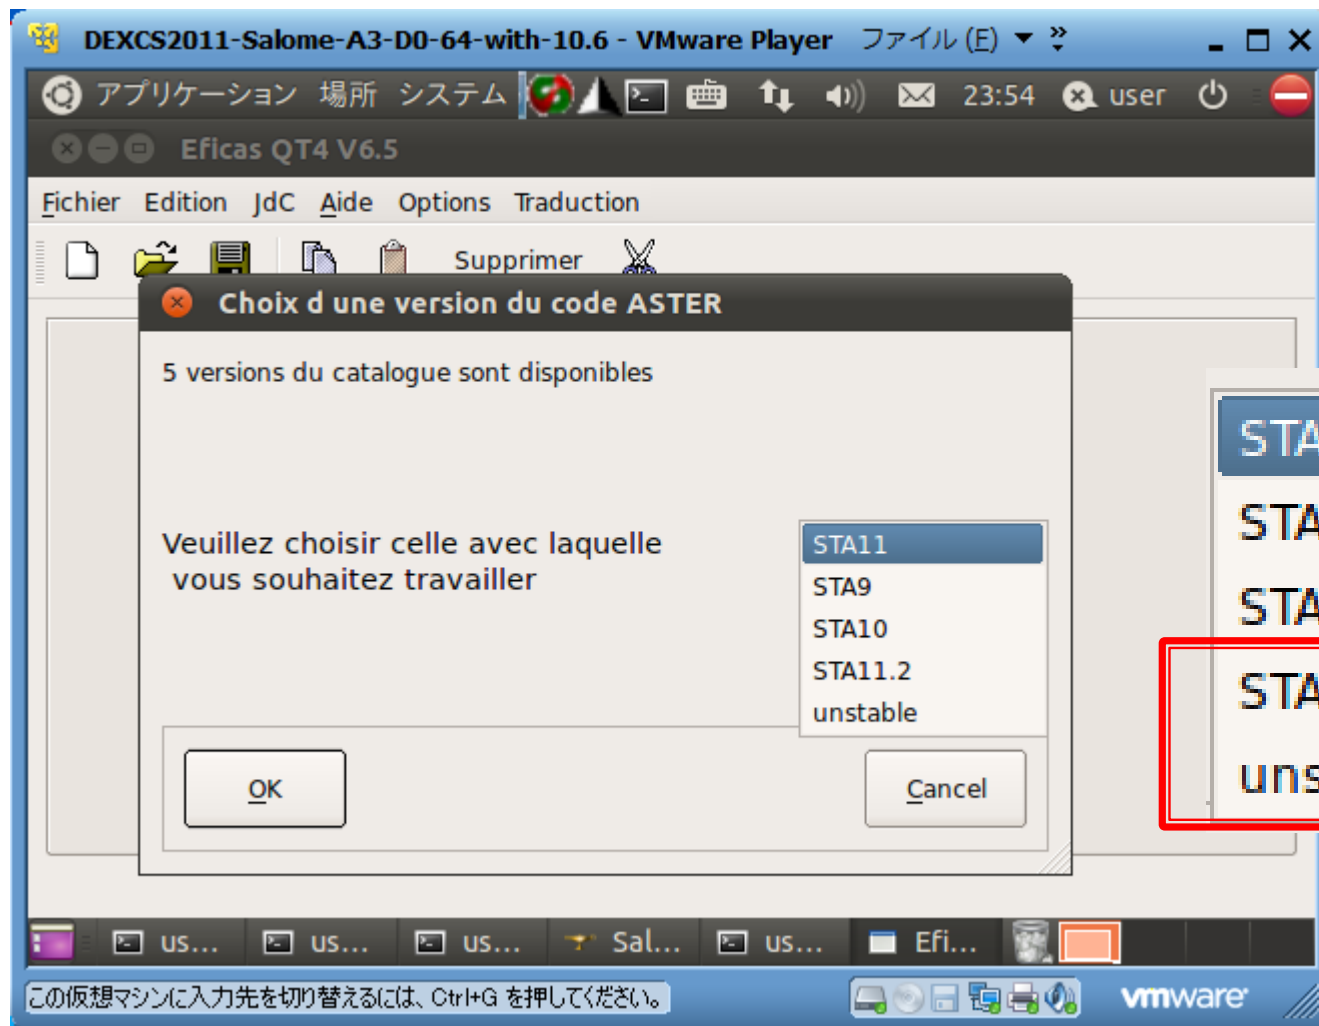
DEXCS2011-Salome-A3-D0-64-with-10.6 - VMware Player ファイル (E)

アプリケーション 場所 システム 23:54 user

Eficas QT4 V6.5

Fichier Edition JdC Aide Options Traduction

Supprimer

Choix d une version du code ASTER

5 versions du catalogue sont disponibles

Veuillez choisir celle avec laquelle vous souhaitez travailler

STA11
STA9
STA10
STA11.2
unstable

OK

Cancel

STA
STA
STA
STA
uns

us... us... us... Sal... us... Efi...

この仮想マシンに入力先を切り替えるには、Ctrl+G を押してください。

vmware